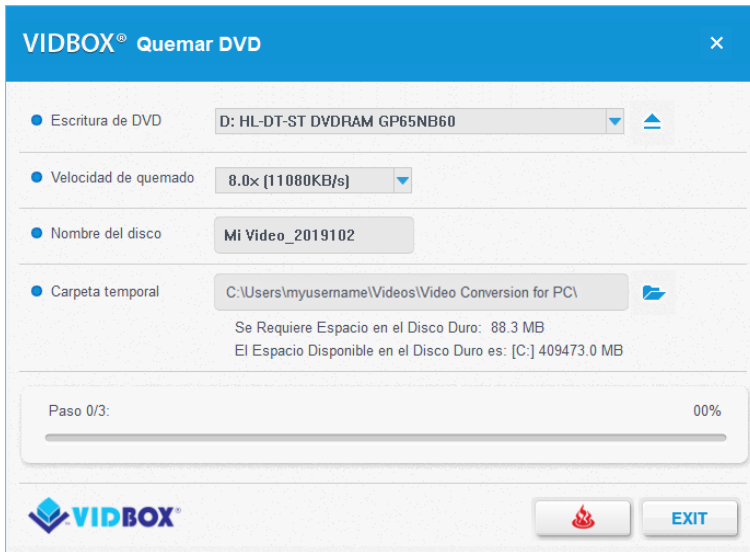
VIDBOX® Quemar DVD

×

Escritura de DVD

D: HL-DT-ST DVDRAM GP65NB60

Velocidad de quemado

8.0× (11080KB/s)

Nombre del disco

Mi Video_2019102

Carpeta temporal

C:\Users\myusername\Videos\Video Conversion for PC\

Se Requiere Espacio en el Disco Duro: 88.3 MB

El Espacio Disponible en el Disco Duro es: [C:] 409473.0 MB

Paso 0/3:

00%

VIDBOX®

EXIT